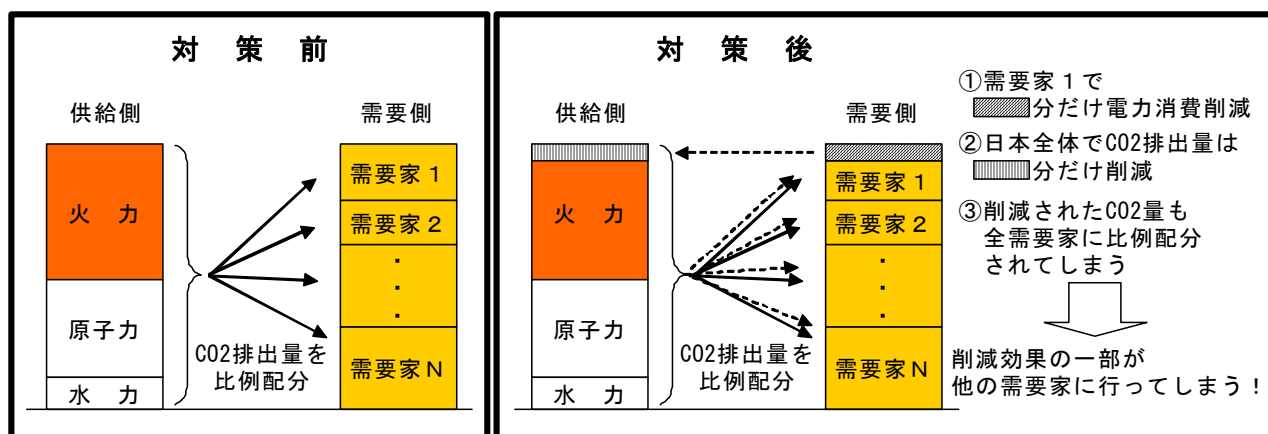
対 策 前

供給側

需要側

火 力

原子力

水 力

C02排出量を比例配分

需要家１

需要家２

・
・
・

需要家Ｎ

対 策 後

供給側

需要側

火 力

原子力

水 力

C02排出量を比例配分

需要家１

需要家２

・
・
・

需要家Ｎ

①需要家１で
分だけ電力消費削減

②日本全体でC02排出量は
分だけ削減

③削減されたC02量も
全需要家に比例配分
されてしまう

削減効果の一部が
他の需要家に行ってしまう！